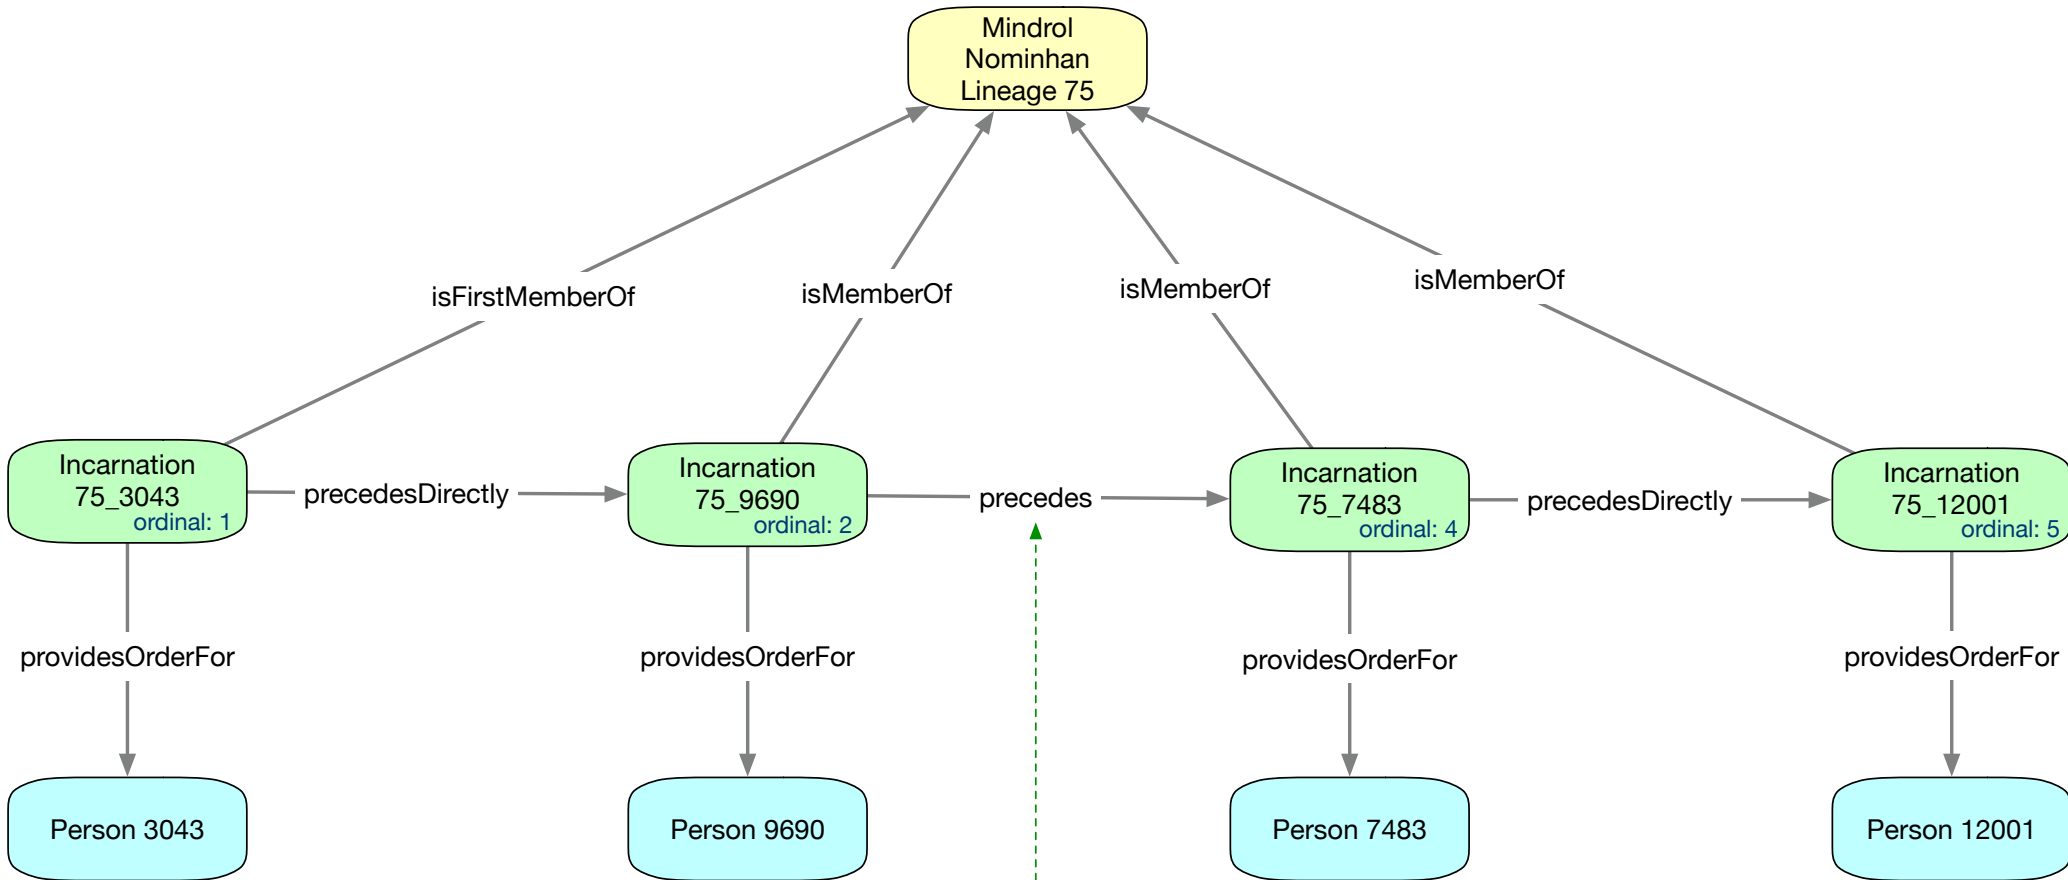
Mindrol Nominhan Lineage 75

isFirstMemberOf

isMemberOf

isMemberOf

isMemberOf

Incarnation 75_3043
ordinal: 1

precedesDirectly

Incarnation 75_9690
ordinal: 2

precedes

Incarnation 75_7483
ordinal: 4

precedesDirectly

Incarnation 75_12001
ordinal: 5

providesOrderFor

providesOrderFor

providesOrderFor

providesOrderFor

Person 3043

Person 9690

Person 7483

Person 12001